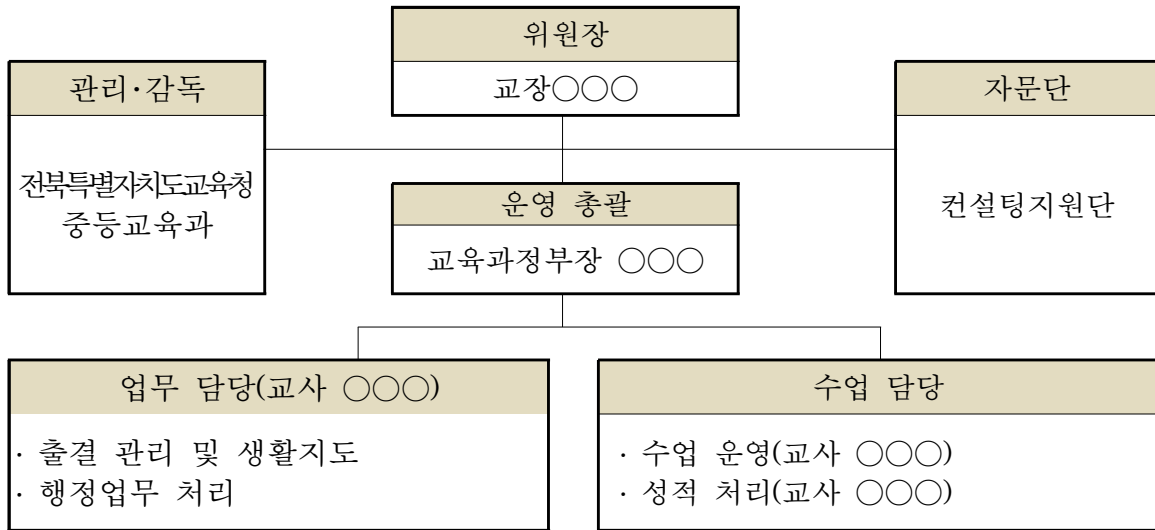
위원장
교장○○○

관리·감독
전북특별자치도교육청 중등교육과

자문단
컨설팅지원단

운영 총괄
교육과정부장 ○○○

업무 담당(교사 ○○○)
· 출결 관리 및 생활지도
· 행정업무 처리

수업 담당
· 수업 운영(교사 ○○○)
· 성적 처리(교사 ○○○)